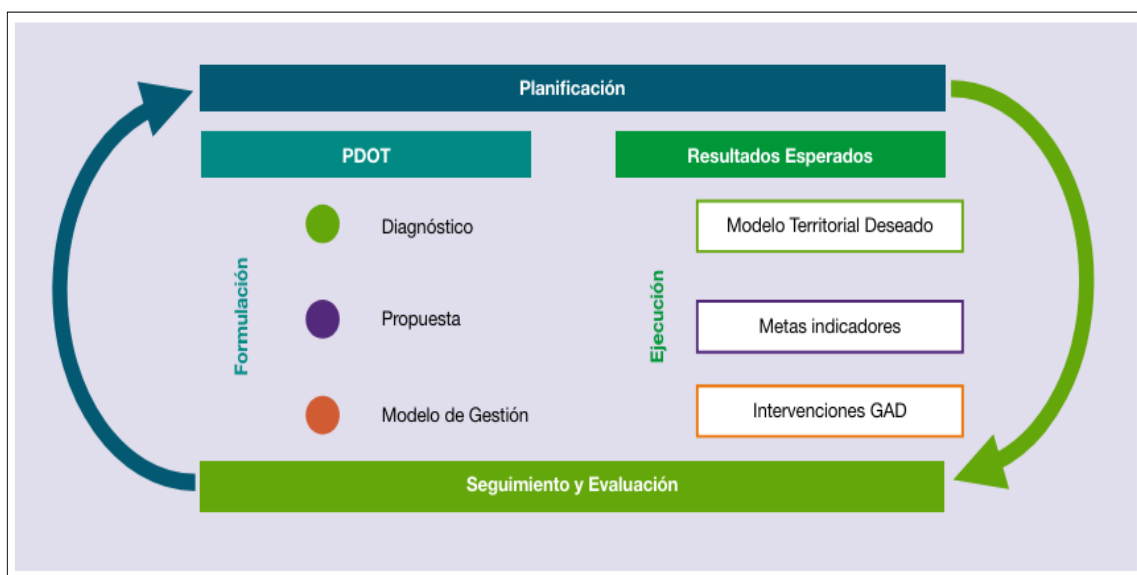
Planificación

PDOT

Resultados Esperados

Formulación

Diagnóstico

Propuesta

Modelo de Gestión

Ejecución

Modelo Territorial Deseado

Metas indicadores

Intervenciones GAD

Seguimiento y Evaluación